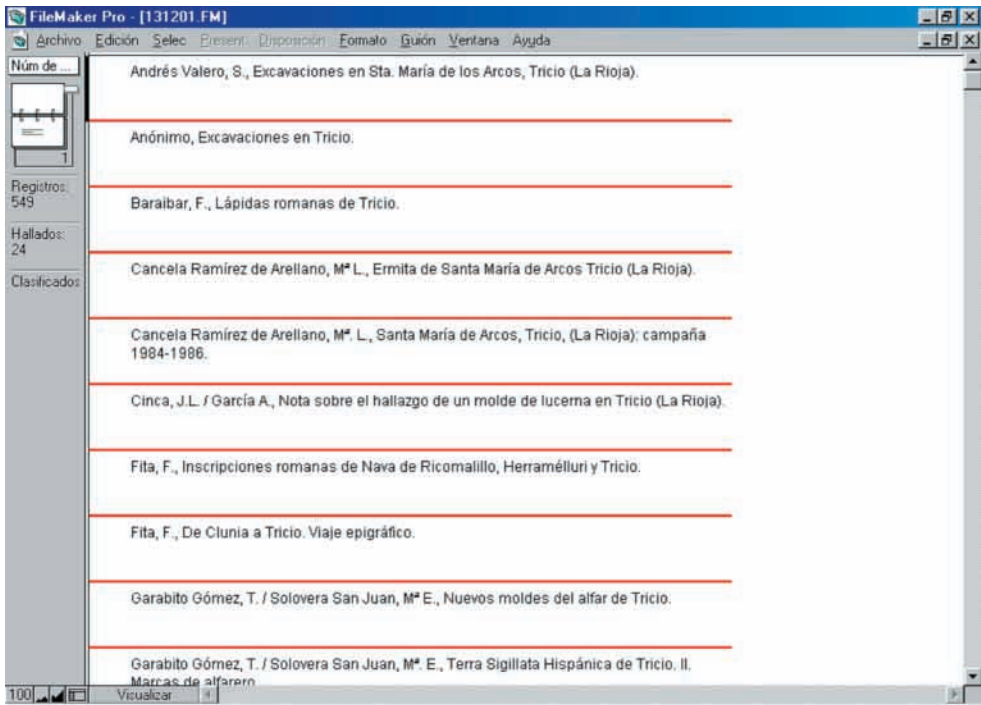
FileMaker Pro - [131201.FM]

Archivo Edición Selec Present. Disposición Formato Guión Ventana Ayuda

Núm de ...

1

Registros: 549

Hallados: 24

Clasificados

Andrés Valero, S., Excavaciones en Sta. María de los Arcos, Tricio (La Rioja).

Anónimo, Excavaciones en Tricio.

Baraibar, F., Lápidas romanas de Tricio.

Cancela Ramírez de Arellano, Mª L., Ermita de Santa María de Arcos Tricio (La Rioja).

Cancela Ramírez de Arellano, Mª. L., Santa María de Arcos, Tricio, (La Rioja): campaña 1984-1986.

Cinca, J.L. / García A., Nota sobre el hallazgo de un molde de lucerna en Tricio (La Rioja).

Fita, F., Inscripciones romanas de Nava de Ricomalillo, Herramélluri y Tricio.

Fita, F., De Clunia a Tricio. Viaje epigráfico.

Garabito Gómez, T. / Solovera San Juan, Mª E., Nuevos moldes del alfar de Tricio.

Garabito Gómez, T. / Solovera San Juan, Mª. E., Terra Sigillata Hispánica de Tricio. II. Marcas de alfarero.

100 Visualizar